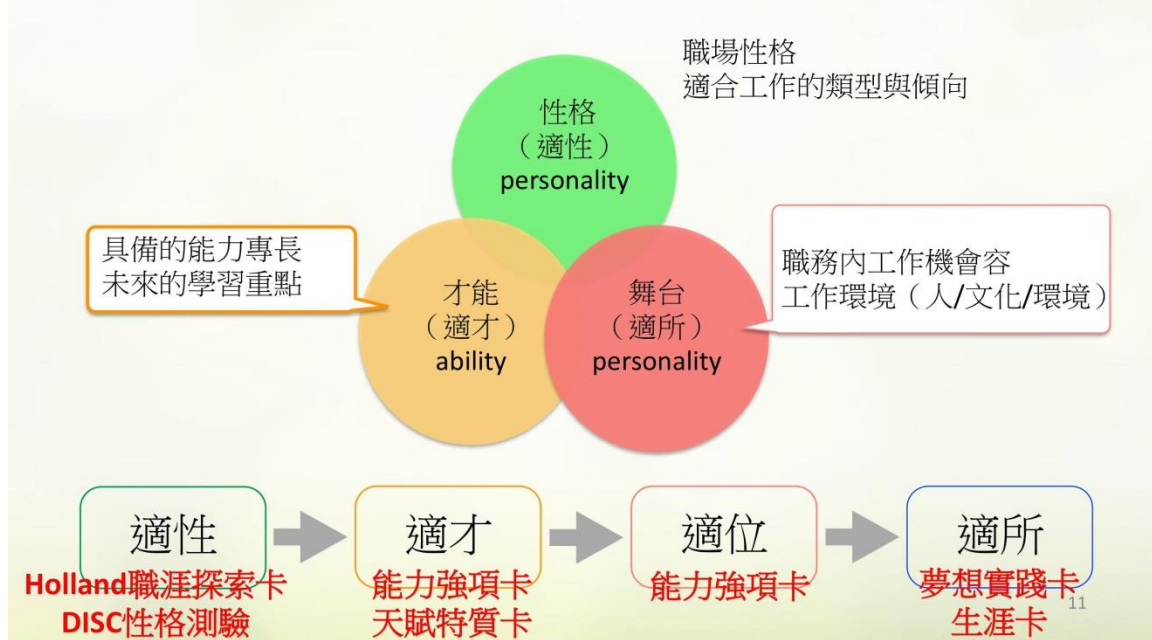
職場性格
適合工作的類型與傾向

性格
（適性）
personality

具備的能力專長
未來的學習重點

才能
（適才）
ability

舞台
（適所）
personality

職務內工作機會容
工作環境（人/文化/環境）

適性

Holland職涯探索卡
DISC性格測驗

適才

能力強項卡
天賦特質卡

適位

能力強項卡

適所

夢想實踐卡
生涯卡

11